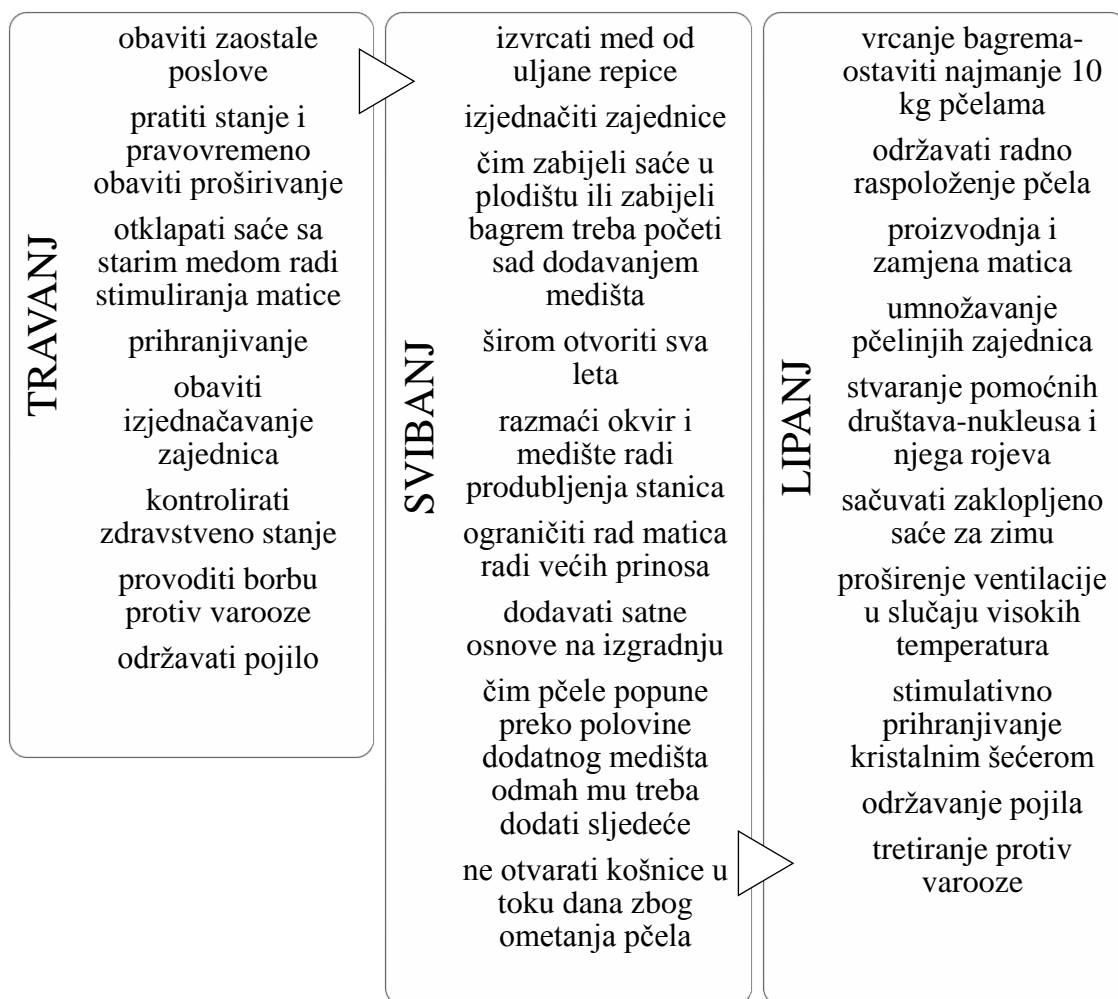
TRAVANJ

obaviti zaostale poslove

pratiti stanje i pravovremeno obaviti proširivanje

otklapati saće sa starim medom radi stimuliranja matice

prihranjivanje

obaviti izjednačavanje zajednica

kontrolirati zdravstveno stanje

provoditi borbu protiv varooze

održavati pojilo

SVIBANJ

izvrcati med od uljane repice

izjednačiti zajednice

čim zabijeli saće u plodištu ili zabijeli bagrem treba početi sad dodavanjem medišta

širom otvoriti sva leta

razmaći okvir i medište radi produbljenja stanica

ograničiti rad matica radi većih prinosa

dodavati satne osnove na izgradnju

čim pčele popune preko polovine dodatnog medišta odmah mu treba dodati sljedeće

ne otvarati košnice u toku dana zbog ometanja pčela

LIPANJ

vrcanje bagrema-ostaviti najmanje 10 kg pčelama

održavati radno raspoloženje pčela

proizvodnja i zamjena matica

umnožavanje pčelinjih zajednica

stvaranje pomoćnih društava-nukleusa i njega rojeva

sačuvati zaklopljeno saće za zimu

proširenje ventilacije u slučaju visokih temperatura

stimulativno prihranjivanje kristalnim šećerom

održavanje pojila

tretiranje protiv varooze